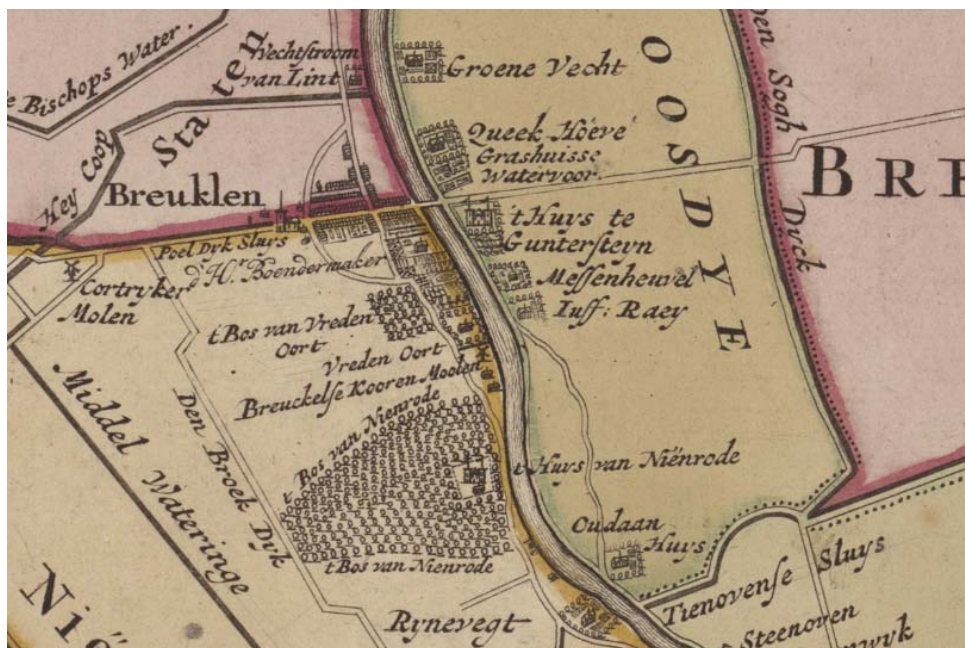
Bischops Water.
Vechtstroom van Lint
Groene Vecht
OOSDYE
Den Sogh Dyck
BRE
Hey Cooy
Staten
Breuklen
Queek Hoeve
Grashuisse
Watervoor
t'Huys te Gunterstevn
Poel Dyk Sluys
d'H. Boendermaker
Cortryker Molen
Messenheuvel
Iuff: Raey
t Bos van Vreden Oort
Vreden Oort
Breuckelse Kooren Moolen
Middel Wateringe
Den Broek Dyk
Bos van Nienrode
t'Huys van Niënrode
t Bos van Nienrode
Oudaan Huys
Tienovense Sluys
Steenoven
Rynevegt
Nie
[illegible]wyk